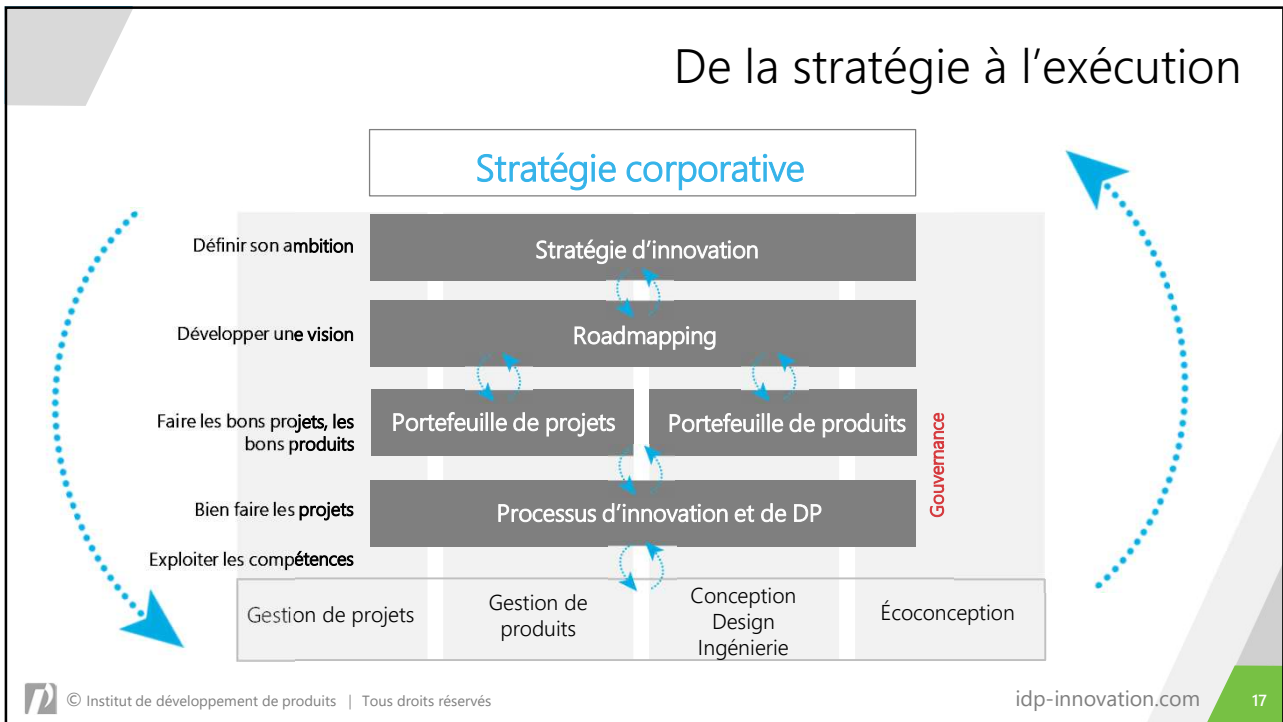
De la stratégie à l'exécution

Stratégie corporative

Définir son ambition

Stratégie d'innovation

Développer une vision

Roadmapping

Faire les bons projets, les bons produits

Portefeuille de projets

Portefeuille de produits

Gouvernance

Bien faire les projets

Processus d'innovation et de DP

Exploiter les compétences

| Gestion de projets | Gestion de produits | Conception Design Ingénierie | Écoconception |
|---|---|---|---|

© Institut de développement de produits | Tous droits réservés

idp-innovation.com

17